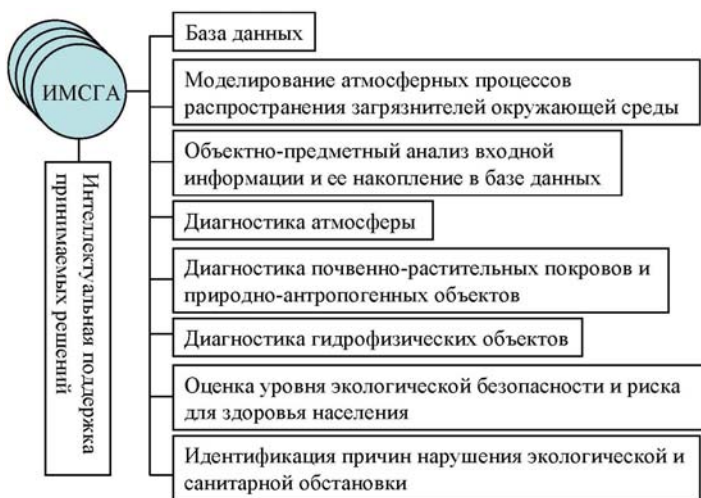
ИМСГА

Интеллектуальная поддержка принимаемых решений

База данных

Моделирование атмосферных процессов распространения загрязнителей окружающей среды

Объектно-предметный анализ входной информации и ее накопление в базе данных

Диагностика атмосферы

Диагностика почвенно-растительных покровов и природно-антропогенных объектов

Диагностика гидрофизических объектов

Оценка уровня экологической безопасности и риска для здоровья населения

Идентификация причин нарушения экологической и санитарной обстановки